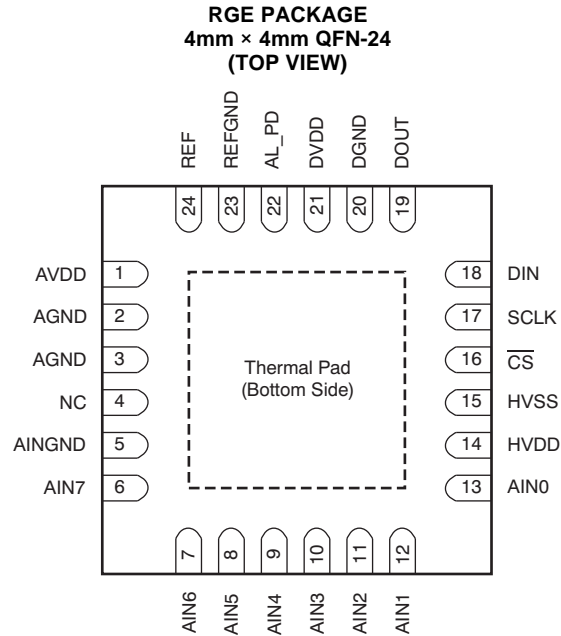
RGE PACKAGE
4mm × 4mm QFN-24
(TOP VIEW)

REF 24
REFGND 23
AL_PD 22
DVDD 21
DGND 20
DOUT 19

AVDD 1
AGND 2
AGND 3
NC 4
AINGND 5
AIN7 6

Thermal Pad
(Bottom Side)

18 DIN
17 SCLK
16 $\overline{CS}$
15 HVSS
14 HVDD
13 AIN0

7 AIN6
8 AIN5
9 AIN4
10 AIN3
11 AIN2
12 AIN1